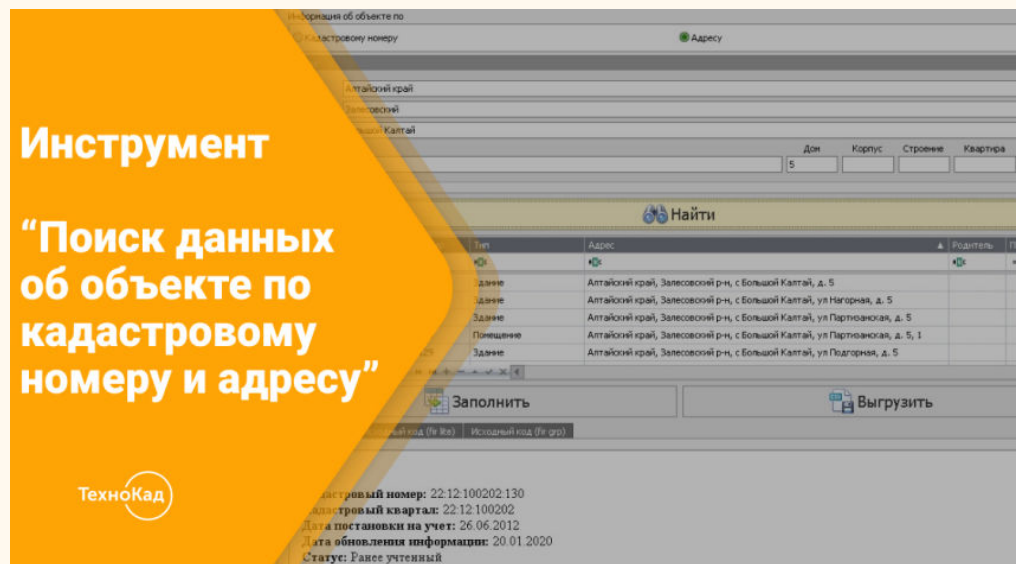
Инструмент

“Поиск данных об объекте по кадастровому номеру и адресу”

ТехноКад

Информация об объекте по
Кадастровому номеру
Адресу

Алтайский край
Залесовский
Большой Калтай
Дом
Корпус
Строение
Квартира
5

Найти

| Тип | Адрес | Родитель |
|---|---|---|
| Здание | Алтайский край, Залесовский р-н, с Большой Калтай, д. 5 | |
| Здание | Алтайский край, Залесовский р-н, с Большой Калтай, ул Нагорная, д. 5 | |
| Здание | Алтайский край, Залесовский р-н, с Большой Калтай, ул Партизанская, д. 5 | |
| Помещение | Алтайский край, Залесовский р-н, с Большой Калтай, ул Партизанская, д. 5, 1 | |
| Здание | Алтайский край, Залесовский р-н, с Большой Калтай, ул Подгорная, д. 5 | |

Заполнить
Выгрузить

Исходный код (fir lite)
Исходный код (fir grp)

Кадастровый номер: 22:12:100202:130
Кадастровый квартал: 22:12:100202
Дата постановки на учет: 26.06.2012
Дата обновления информации: 20.01.2020
Статус: Ранее учтенный